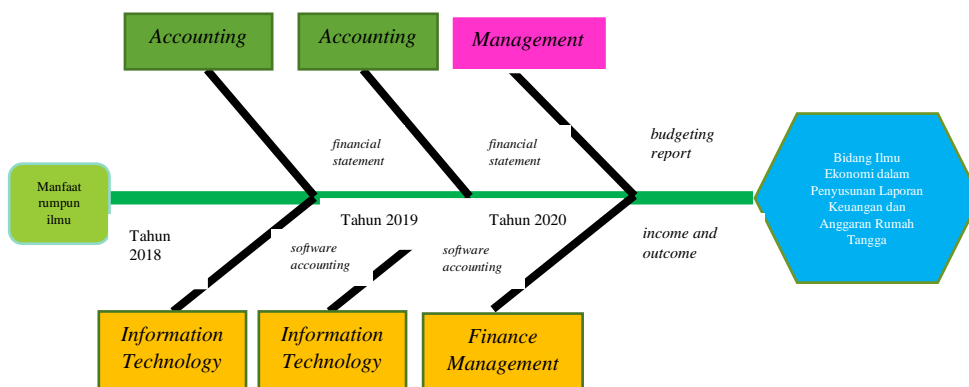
Accounting

Accounting

Management

financial statement

financial statement

budgeting report

Manfaat rumpun ilmu

Tahun 2018

Tahun 2019

Tahun 2020

Bidang Ilmu Ekonomi dalam Penyusunan Laporan Keuangan dan Anggaran Rumah Tangga

software accounting

software accounting

income and outcome

Information Technology

Information Technology

Finance Management